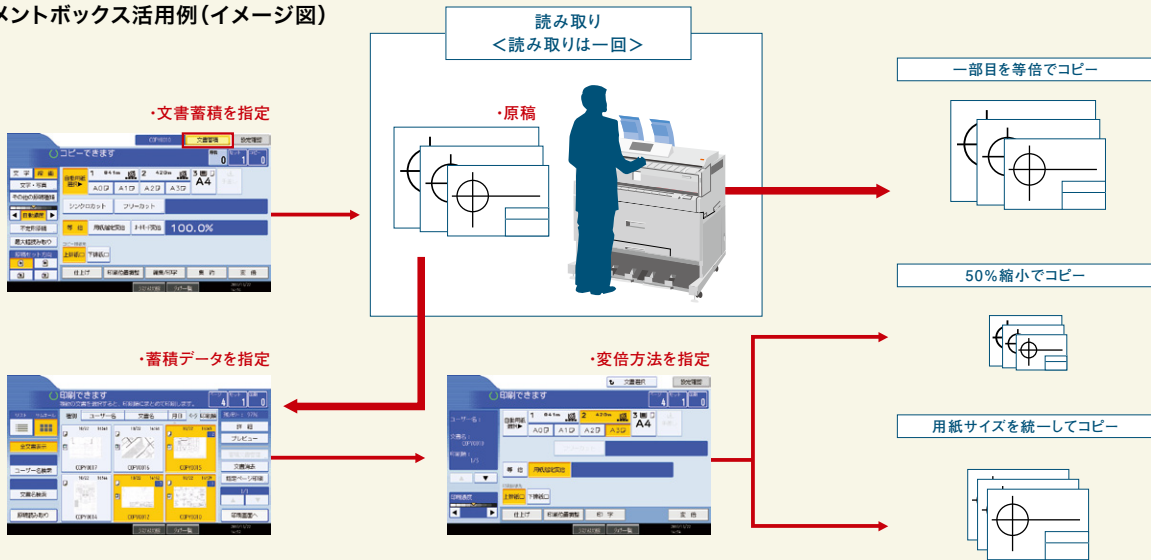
メントボックス活用例（イメージ図）

・文書蓄積を指定

コピーできます

文書蓄積

文字・写真

自動濃度

自動用紙選択

A0 A1 A2 A3

A4

シングルカット

フリーカット

等倍

用紙指定変倍

100.0%

上排紙口

下排紙口

仕上げ

印刷位置調整

編集/印字

集約

変倍

読み取り
＜読み取りは一回＞

・原稿

一部目を等倍でコピー

50%縮小でコピー

用紙サイズを統一してコピー

・蓄積データを指定

印刷できます

ユーザー名

文書名

全文書表示

ユーザー名検索

文書名検索

詳細

プレビュー

文書消去

COPY0017

COPY0016

COPY0015

COPY0014

COPY0012

COPY0010

印刷画面へ

・変倍方法を指定

印刷できます

文書蓄積

設定確認

ユーザー名：

文書名：

自動用紙選択

A0 A1 A2 A3

A4

等倍

用紙指定変倍

上排紙口

下排紙口

仕上げ

印刷位置調整

印字

変倍